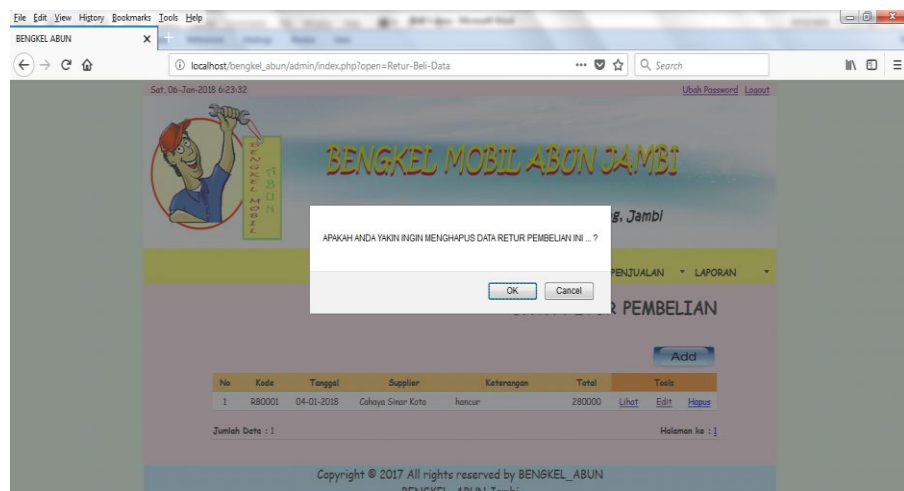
File Edit View History Bookmarks Tools Help

BENGKEL ABUN

localhost/bengkel_abun/admin/index.php?open=Retur-Beli-Data

Search

Sat, 06-Jan-2018 6:23:32

Ubah Password Logout

BENGKEL MOBIL ABUN

BENGKEL MOBIL ABUN JAMBI

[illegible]g, Jambi

APAKAH ANDA YAKIN INGIN MENGHAPUS DATA RETUR PEMBELIAN INI ... ?

OK Cancel

PENJUALAN ▾ LAPORAN ▾

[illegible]R PEMBELIAN

Add

| No | Kode | Tanggal | Supplier | Keterangan | Total | Tools | | |
|---|---|---|---|---|---|---|---|---|
| 1 | RB0001 | 04-01-2018 | Cahaya Sinar Kota | hancur | 280000 | Lihat | Edit | Hapus |

Jumlah Data : 1

Halaman ke : 1

Copyright © 2017 All rights reserved by BENGKEL_ABUN

BENGKEL ABUN Jambi